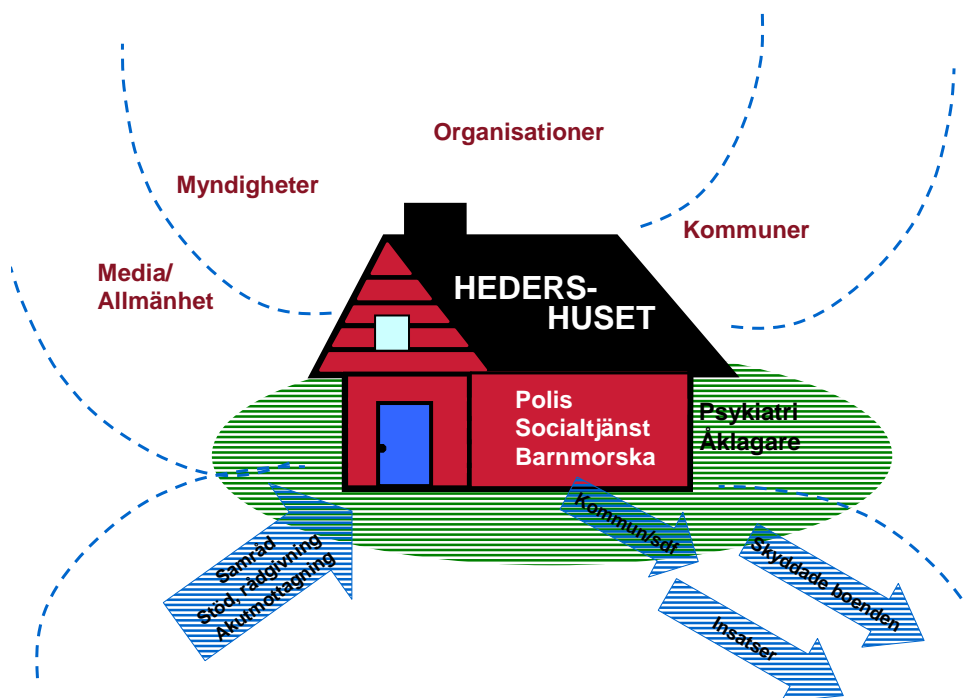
Organisationer

Myndigheter

Kommuner

Media/
Allmänhet

HEDERS-
HUSET

Polis
Socialtjänst
Barnmorska

Psykiatri
Åklagare

Samråd
Stöd, rådgivning
Akutmottagning

Kommun/sdf

Skyddade boenden

Insatser